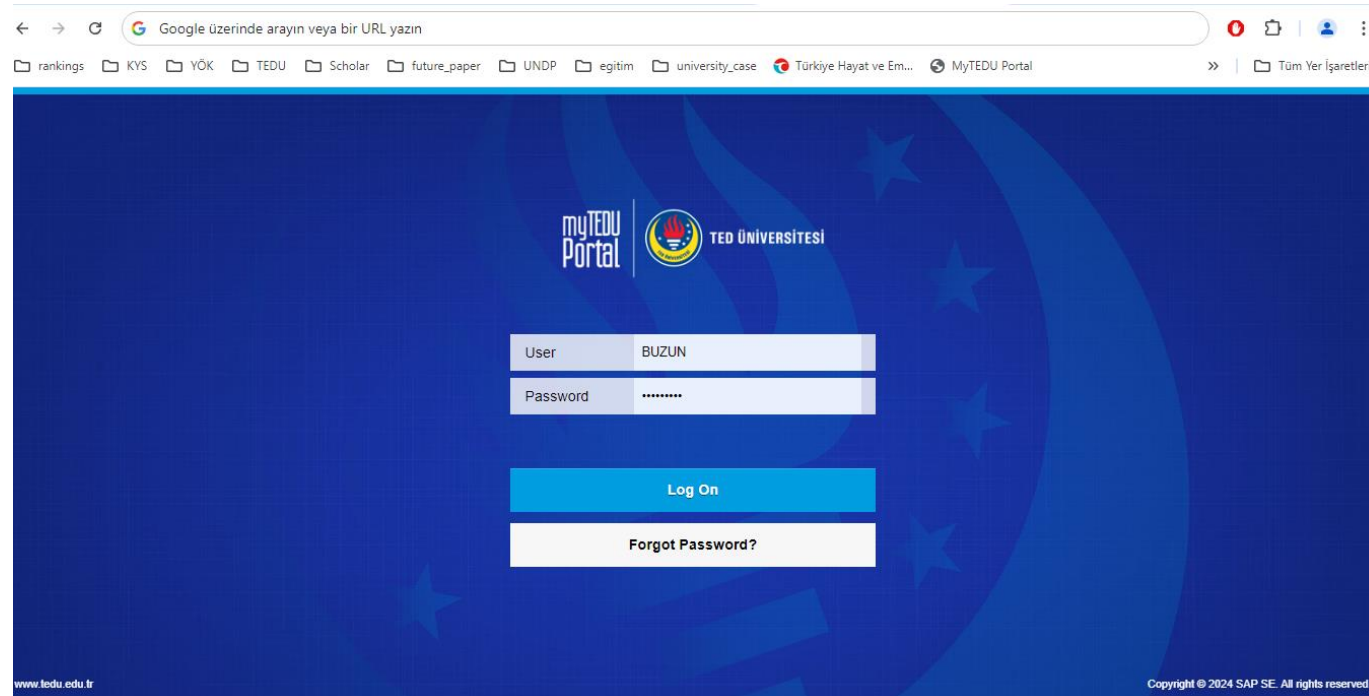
Google üzerinde arayın veya bir URL yazın

rankings KYS YÖK TEDU Scholar future_paper UNDP egitim university_case Türkiye Hayat ve Em... MyTEDU Portal » Tüm Yer İşaretler

myTEDU Portal TED ÜNİVERSİTESİ

User BUZUN
Password ·········

Log On
Forgot Password?

www.tedu.edu.tr
Copyright © 2024 SAP SE. All rights reserved